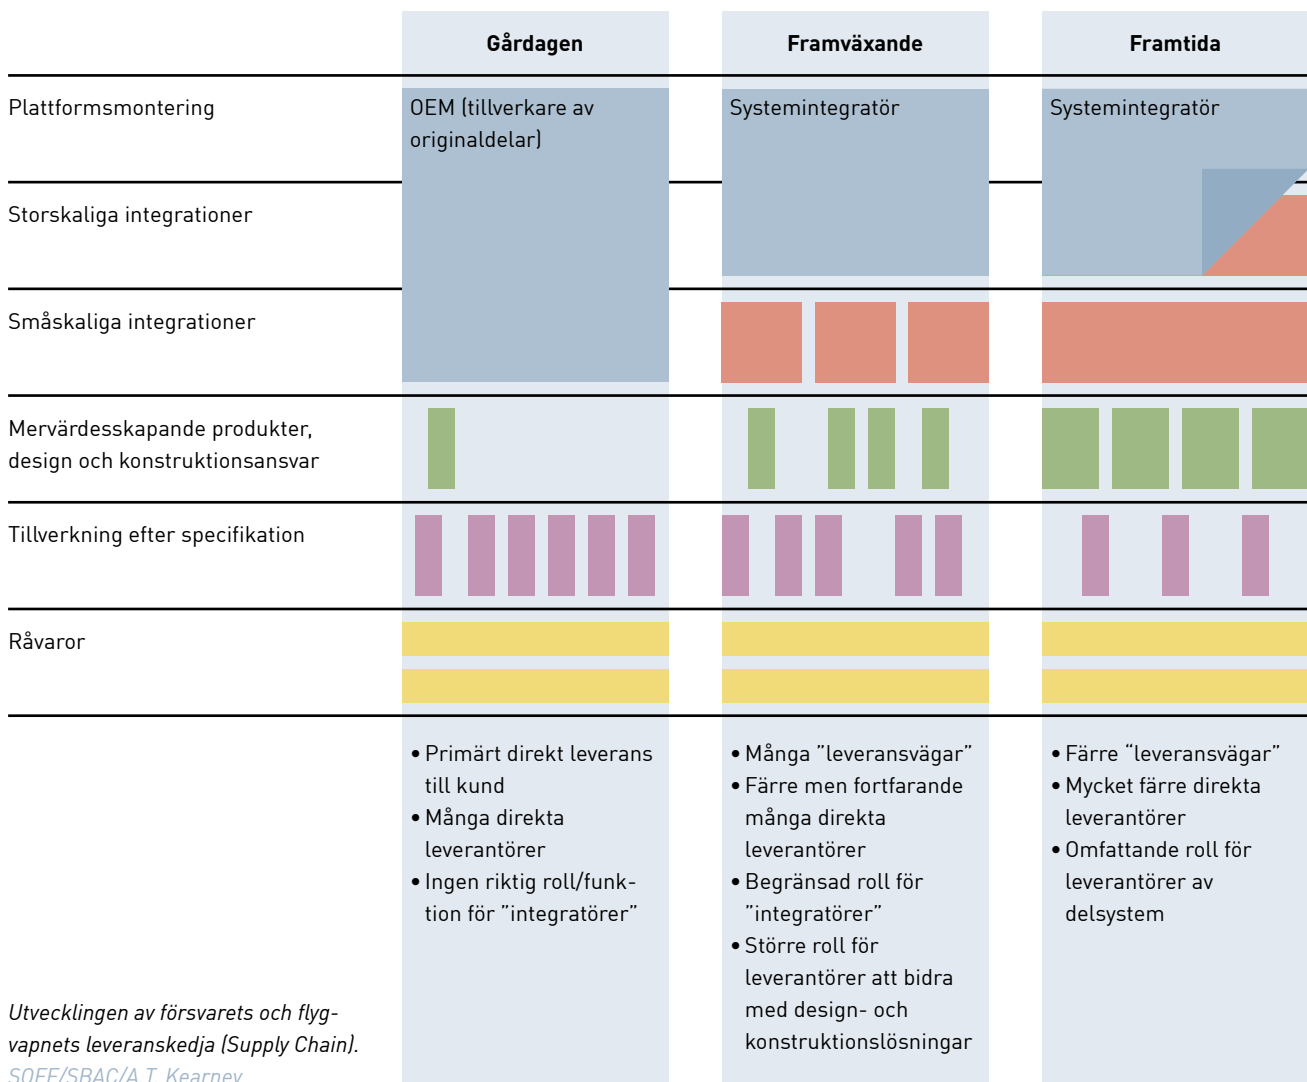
| | Gårdagen | Framväxande | Framtida |
|---|---|---|---|
| Plattformsmontering | OEM (tillverkare av originaldelar) | Systemintegratör | Systemintegratör |
| Storskaliga integrationer | | | |
| Småskaliga integrationer | | | |
| Mervärdesskapande produkter, design och konstruktionsansvar | | | |
| Tillverkning efter specifikation | | | |
| Råvaror | | | |

• Primärt direkt leverans till kund
• Många direkta leverantörer
• Ingen riktig roll/funktion för ”integratörer”

• Många ”leveransvägar”
• Färre men fortfarande många direkta leverantörer
• Begränsad roll för ”integratörer”
• Större roll för leverantörer att bidra med design- och konstruktionslösningar

• Färre “leveransvägar”
• Mycket färre direkta leverantörer
• Omfattande roll för leverantörer av delsystem

Utvecklingen av försvarets och flygvapnets leveranskedja (Supply Chain).
SOFF/SBAC/A.T. Kearney